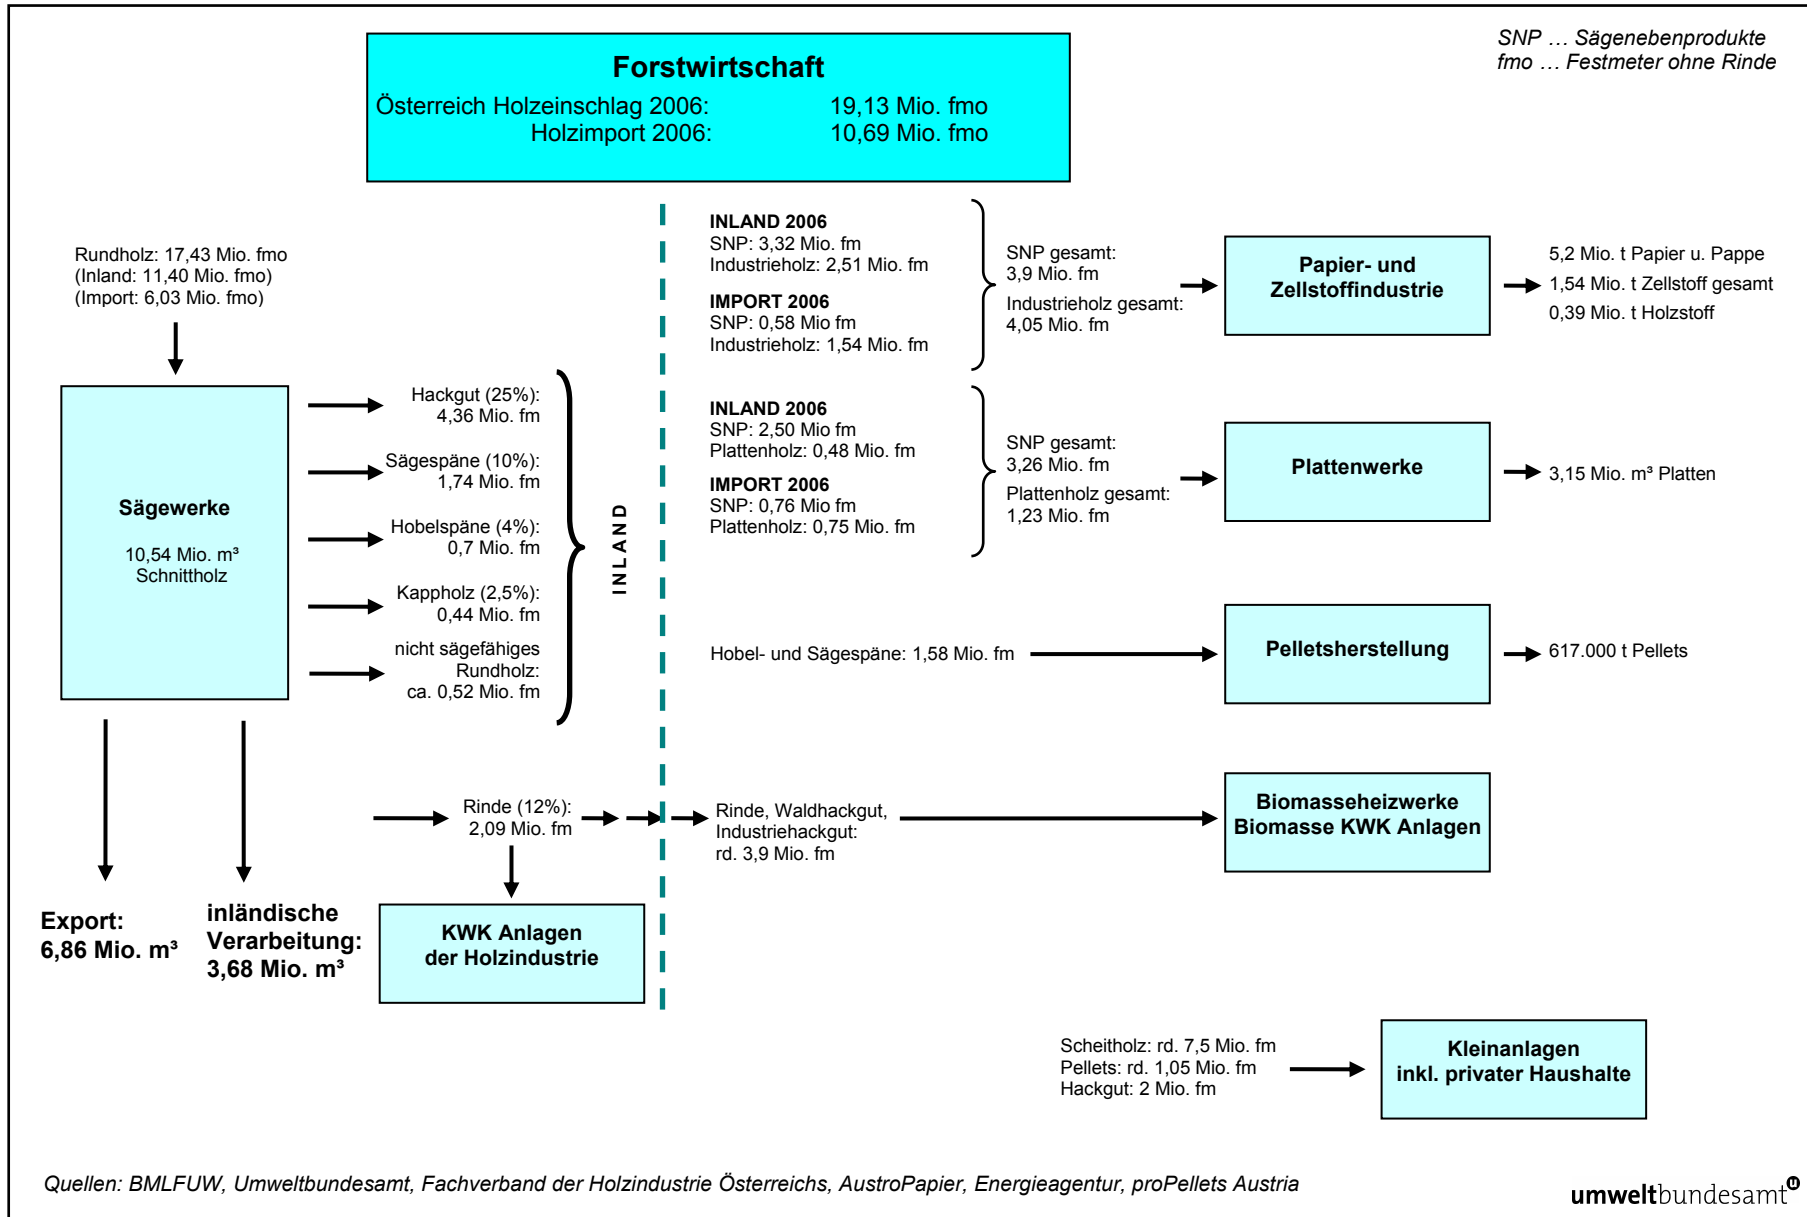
SNP … Sägenebenprodukte
fmo … Festmeter ohne Rinde

Forstwirtschaft
Österreich Holzeinschlag 2006: 19,13 Mio. fmo
Holzimport 2006: 10,69 Mio. fmo

Rundholz: 17,43 Mio. fmo
(Inland: 11,40 Mio. fmo)
(Import: 6,03 Mio. fmo)

Sägewerke
10,54 Mio. m³ Schnittholz

Hackgut (25%): 4,36 Mio. fm
Sägespäne (10%): 1,74 Mio. fm
Hobelspäne (4%): 0,7 Mio. fm
Kappholz (2,5%): 0,44 Mio. fm
nicht sägefähiges Rundholz: ca. 0,52 Mio. fm

INLAND

INLAND 2006
SNP: 3,32 Mio. fm
Industrieholz: 2,51 Mio. fm
IMPORT 2006
SNP: 0,58 Mio fm
Industrieholz: 1,54 Mio. fm

SNP gesamt: 3,9 Mio. fm
Industrieholz gesamt: 4,05 Mio. fm

Papier- und Zellstoffindustrie

5,2 Mio. t Papier u. Pappe
1,54 Mio. t Zellstoff gesamt
0,39 Mio. t Holzstoff

INLAND 2006
SNP: 2,50 Mio fm
Plattenholz: 0,48 Mio. fm
IMPORT 2006
SNP: 0,76 Mio fm
Plattenholz: 0,75 Mio. fm

SNP gesamt: 3,26 Mio. fm
Plattenholz gesamt: 1,23 Mio. fm

Plattenwerke

3,15 Mio. m³ Platten

Hobel- und Sägespäne: 1,58 Mio. fm

Pelletsherstellung

617.000 t Pellets

Rinde (12%): 2,09 Mio. fm

Rinde, Waldhackgut, Industriehackgut: rd. 3,9 Mio. fm

Biomasseheizwerke
Biomasse KWK Anlagen

Export: 6,86 Mio. m³

inländische Verarbeitung: 3,68 Mio. m³

KWK Anlagen der Holzindustrie

Scheitholz: rd. 7,5 Mio. fm
Pellets: rd. 1,05 Mio. fm
Hackgut: 2 Mio. fm

Kleinanlagen inkl. privater Haushalte

Quellen: BMLFUW, Umweltbundesamt, Fachverband der Holzindustrie Österreichs, AustroPapier, Energieagentur, proPellets Austria

umweltbundesamt